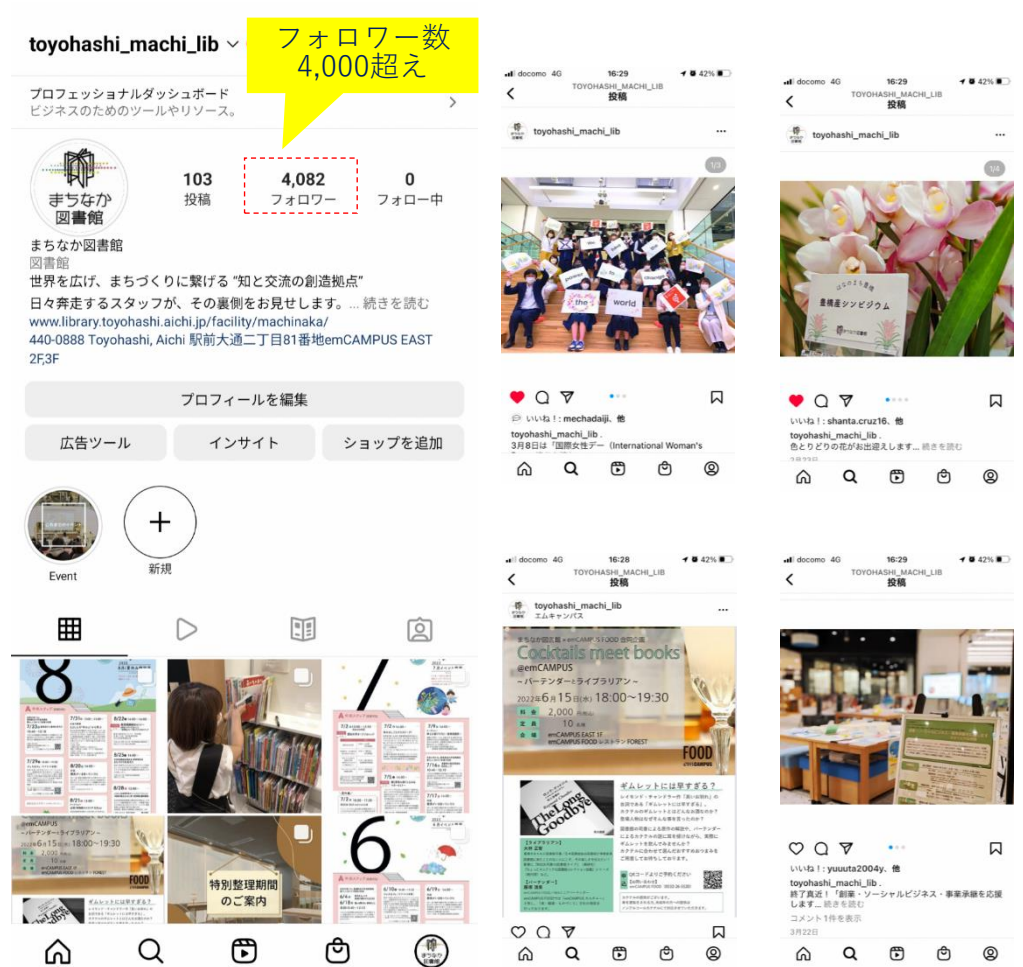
toyohashi_machi_lib

フォロワー数
4,000超え

プロフェッショナルダッシュボード
ビジネスのためのツールやリソース。

まちなか図書館

103
投稿

4,082
フォロワー

0
フォロー中

まちなか図書館
図書館
世界を広げ、まちづくりに繋げる "知と交流の創造拠点"
日々奔走するスタッフが、その裏側をお見せします。... 続きを読む
www.library.toyohashi.aichi.jp/facility/machinaka/
440-0888 Toyohashi, Aichi 駅前大通二丁目81番地emCAMPUS EAST 2F,3F

プロフィールを編集

広告ツール
インサイト
ショップを追加

Event
新規

特別整理期間のご案内

docomo 4G 16:29 42%
TOYOHASHI_MACHI_LIB
投稿
toyohashi_machi_lib
1/3
the
world
いいね！: mechadaiji、他
toyohashi_machi_lib .
3月8日は「国際女性デー（International Woman's

docomo 4G 16:29 42%
TOYOHASHI_MACHI_LIB
投稿
toyohashi_machi_lib
1/4
豊橋産シンビジウム
いいね！: shanta.cruz16、他
toyohashi_machi_lib .
色とりどりの花が彩る季節します... 続きを読む

docomo 4G 16:28 42%
TOYOHASHI_MACHI_LIB
投稿
toyohashi_machi_lib
エムキャンパス
Cocktails meet books
@emCAMPUS
～バーテンダー×ライブラリアン～
2022年6月15日(水) 18:00～19:30
2,000
10
emCAMPUS EAST 1F
emCAMPUS FOOD レストラン FOREST
FOOD
ギムレットには早すぎる？
The Long Goodbye

docomo 4G 16:29 42%
TOYOHASHI_MACHI_LIB
投稿
いいね！: yuuuta2004y、他
toyohashi_machi_lib .
終了直前！「創業・ソーシャルビジネス・事業承継を応援します... 続きを読む
コメント1件を表示
3月22日